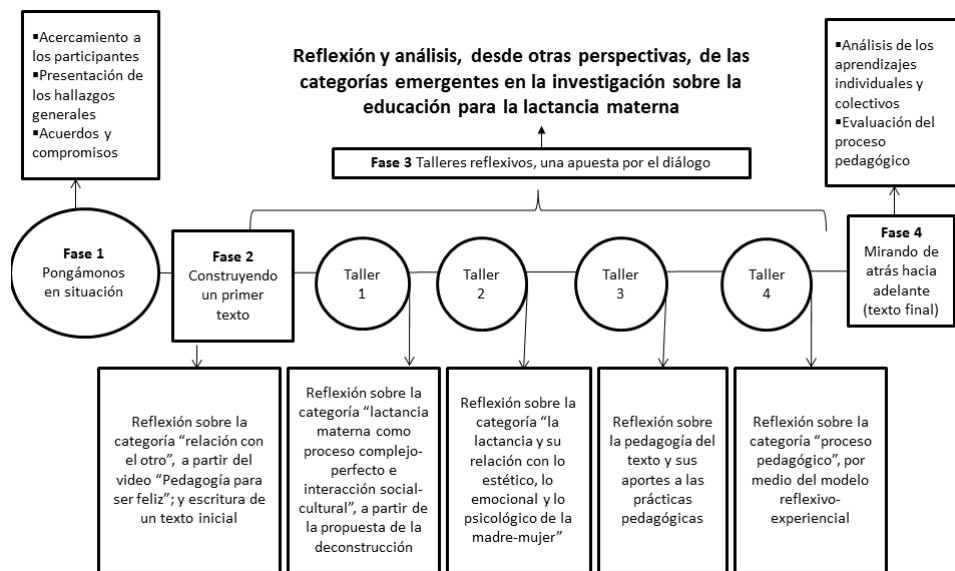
▪Acercamiento a los participantes
▪Presentación de los hallazgos generales
▪Acuerdos y compromisos

Reflexión y análisis, desde otras perspectivas, de las categorías emergentes en la investigación sobre la educación para la lactancia materna

▪Análisis de los aprendizajes individuales y colectivos
▪Evaluación del proceso pedagógico

Fase 3 Talleres reflexivos, una apuesta por el diálogo

Fase 1 Pongámonos en situación

Fase 2 Construyendo un primer texto

Taller 1

Taller 2

Taller 3

Taller 4

Fase 4 Mirando de atrás hacia adelante (texto final)

Reflexión sobre la categoría “relación con el otro”, a partir del video “Pedagogía para ser feliz”; y escritura de un texto inicial

Reflexión sobre la categoría “lactancia materna como proceso complejo-perfecto e interacción social-cultural”, a partir de la propuesta de la deconstrucción

Reflexión sobre la categoría “la lactancia y su relación con lo estético, lo emocional y lo psicológico de la madre-mujer”

Reflexión sobre la pedagogía del texto y sus aportes a las prácticas pedagógicas

Reflexión sobre la categoría “proceso pedagógico”, por medio del modelo reflexivo-experiencial